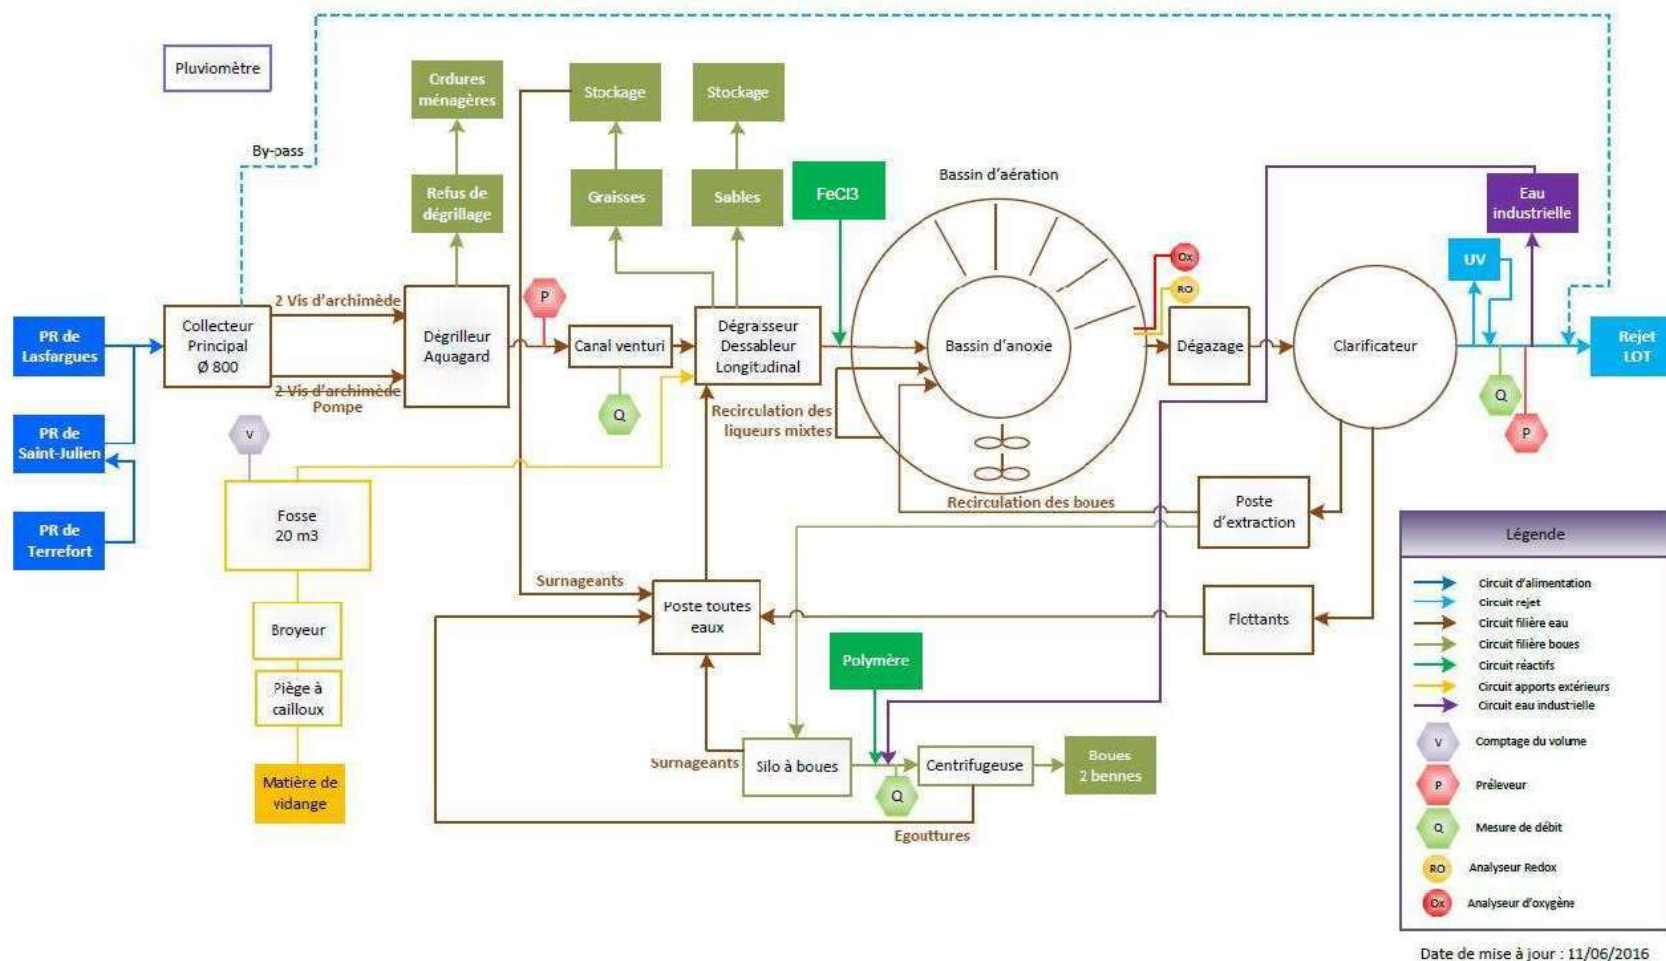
Pluviomètre

Ordures ménagères

Stockage

Stockage

By-pass

Refus de dégrillage

Graisses

Sables

FeCl3

Bassin d'aération

Eau industrielle

Ox

RO

UV

PR de Lasfargues

Collecteur Principal Ø 800

2 Vis d'archimède

Dégrilleur Aquagard

P

Canal venturi

Dégraisseur Dessableur Longitudinal

Bassin d'anoxie

Dégazage

Clarificateur

Rejet LOT

2 Vis d'archimède Pompe

Q

Recirculation des liqueurs mixtes

Q

P

PR de Saint-Julien

V

Recirculation des boues

PR de Terrefort

Fosse 20 m3

Poste d'extraction

Légende

Surnageants

Poste toutes eaux

Flottants

Broyeur

Circuit d'alimentation
Circuit rejet
Circuit filière eau
Circuit filière boues
Circuit réactifs
Circuit apports extérieurs
Circuit eau industrielle

Polymère

Piège à cailloux

V Comptage du volume

P Préleveur

Q Mesure de débit

RO Analyseur Redox

Ox Analyseur d'oxygène

Surnageants

Silo à boues

Centrifugeuse

Boues 2 bennes

Matière de vidange

Q

Egouttures

Date de mise à jour : 11/06/2016